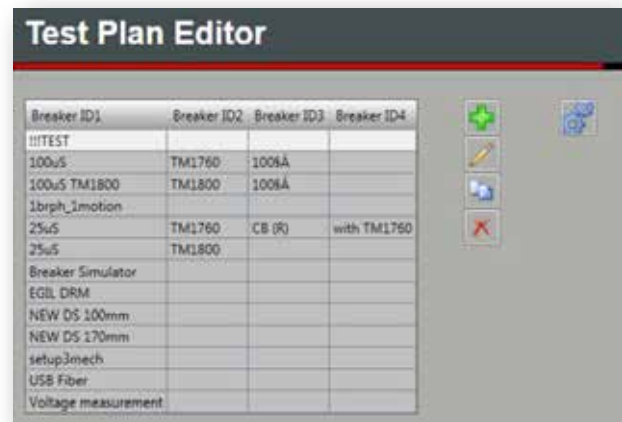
Test Plan Editor

| Breaker ID1 | Breaker ID2 | Breaker ID3 | Breaker ID4 |
|---|---|---|---|
| !!!TEST | | | |
| 100uS | TM1760 | 100ŝÅ | |
| 100uS TM1800 | TM1800 | 100ŝÅ | |
| 1brph_1motion | | | |
| 25uS | TM1760 | CB (R) | with TM1760 |
| 25uS | TM1800 | | |
| Breaker Simulator | | | |
| EGIL DRM | | | |
| NEW DS 100mm | | | |
| NEW DS 170mm | | | |
| setup3mech | | | |
| USB Fiber | | | |
| Voltage measurement | | | |